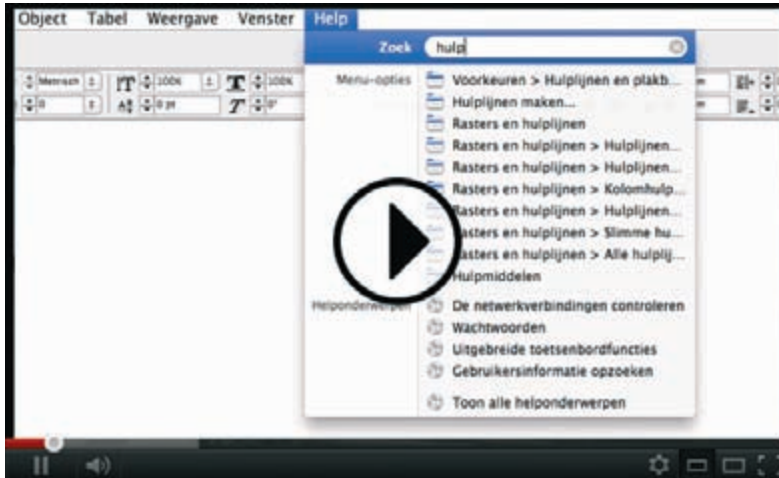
Object Tabel Weergave Venster Help

Zoek hulp

Menu-opties
Voorkeuren > Hulplijnen en plakb...
Hulplijnen maken...
Rasters en hulplijnen
Rasters en hulplijnen > Hulplijnen...
Rasters en hulplijnen > Hulplijnen...
Rasters en hulplijnen > Kolomhulp...
Rasters en hulplijnen > Hulplijnen...
Rasters en hulplijnen > Slimme hu...
Rasters en hulplijnen > Alle hulplij...
Hulpmiddelen

Helponderwerpen
De netwerkverbindingen controleren
Wachtwoorden
Uitgebreide toetsenbordfuncties
Gebruikersinformatie opzoeken
Toon alle helponderwerpen

Metrisch
0
100%
0 pt
100%
0°